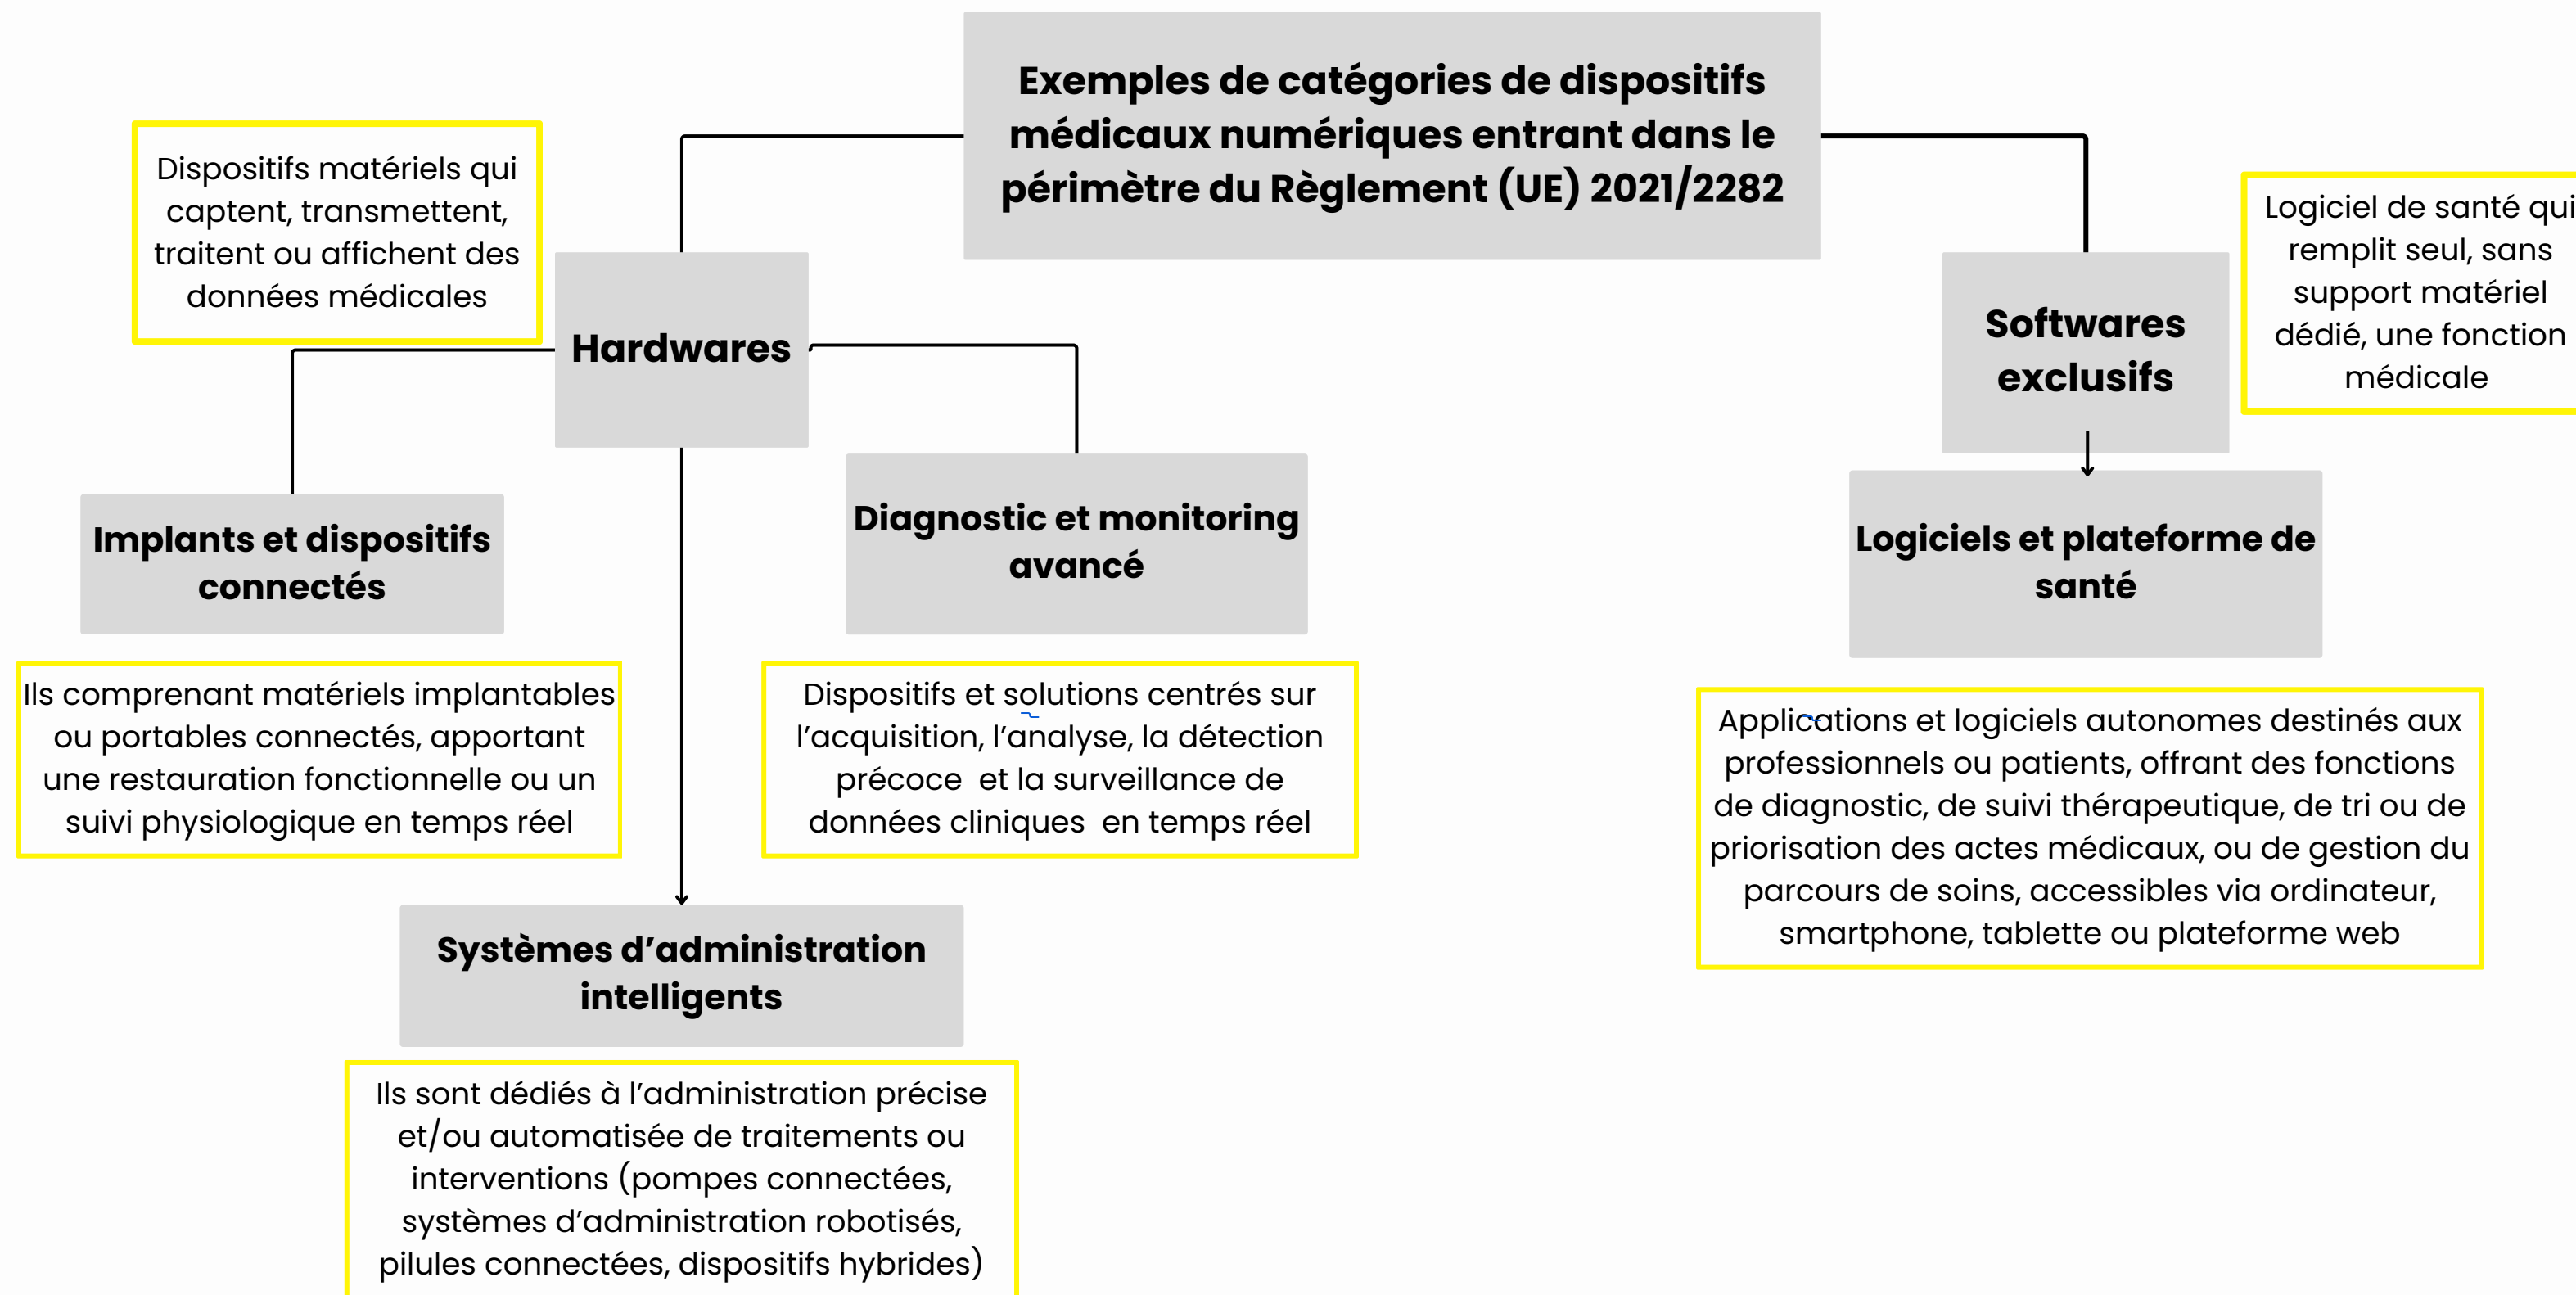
Exemples de catégories de dispositifs médicaux numériques entrant dans le périmètre du Règlement (UE) 2021/2282

Dispositifs matériels qui captent, transmettent, traitent ou affichent des données médicales

Hardwares

Softwares exclusifs

Logiciel de santé qui remplit seul, sans support matériel dédié, une fonction médicale

Implants et dispositifs connectés

Diagnostic et monitoring avancé

Logiciels et plateforme de santé

Ils comprenant matériels implantables ou portables connectés, apportant une restauration fonctionnelle ou un suivi physiologique en temps réel

Dispositifs et solutions centrés sur l'acquisition, l'analyse, la détection précoce et la surveillance de données cliniques en temps réel

Applications et logiciels autonomes destinés aux professionnels ou patients, offrant des fonctions de diagnostic, de suivi thérapeutique, de tri ou de priorisation des actes médicaux, ou de gestion du parcours de soins, accessibles via ordinateur, smartphone, tablette ou plateforme web

Systèmes d'administration intelligents

Ils sont dédiés à l'administration précise et/ou automatisée de traitements ou interventions (pompes connectées, systèmes d'administration robotisés, pilules connectées, dispositifs hybrides)